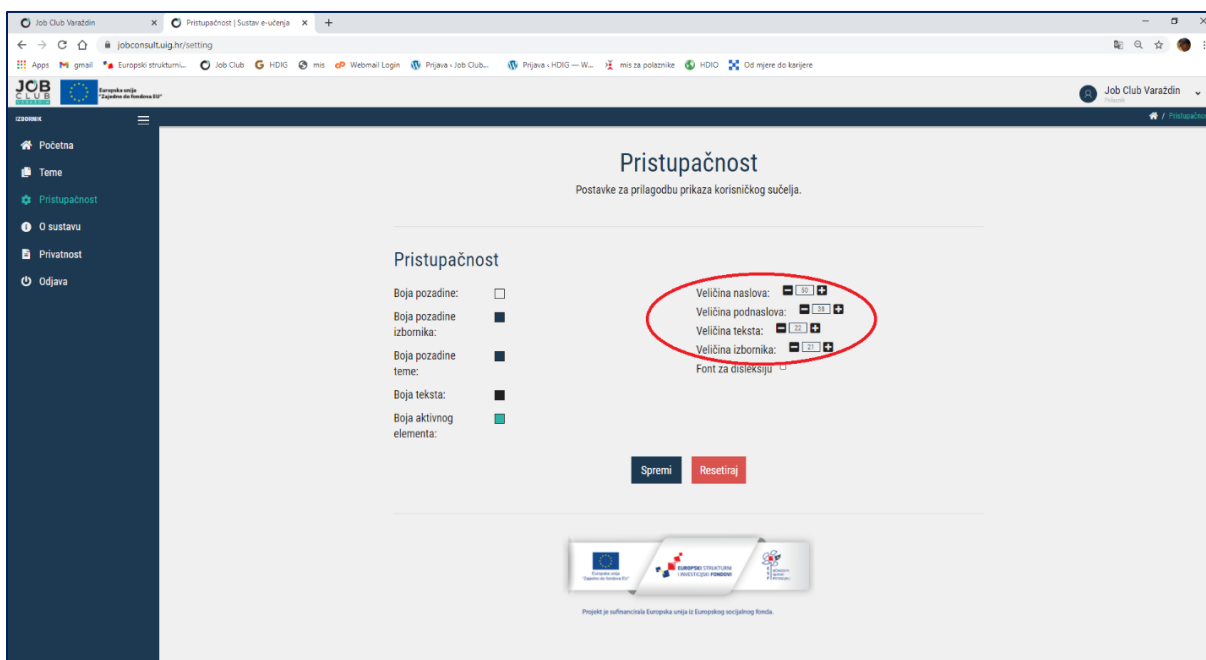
Job Club Varaždin × Pristupačnost | Sustav e-učenja × +

jobconsult.uig.hr/setting

Apps gmail Europski strukturni... Job Club HDIG mis Webmail Login Prijava ‹ Job Club... Prijava ‹ HDIG — W... mis za polaznike HDIO Od mjere do karijere

JOB CLUB Europska unija "Zajedno do fondova EU"

Job Club Varaždin

IZBORNIK

Početna
Teme
Pristupačnost
O sustavu
Privatnost
Odjava

/ Pristupačnost

Pristupačnost

Postavke za prilagodbu prikaza korisničkog sučelja.

Pristupačnost

Boja pozadine:
Boja pozadine izbornika:
Boja pozadine teme:
Boja teksta:
Boja aktivnog elementa:

Veličina naslova: 30
Veličina podnaslova: 38
Veličina teksta: 22
Veličina izbornika: 21
Font za disleksiju

Spremi Resetiraj

Europska unija "Zajedno do fondova EU" EUROPSKI STRUKTURNI I INVESTICIJSKI FONDOVI

Projekt je sufinancirala Europska unija iz Europskog socijalnog fonda.